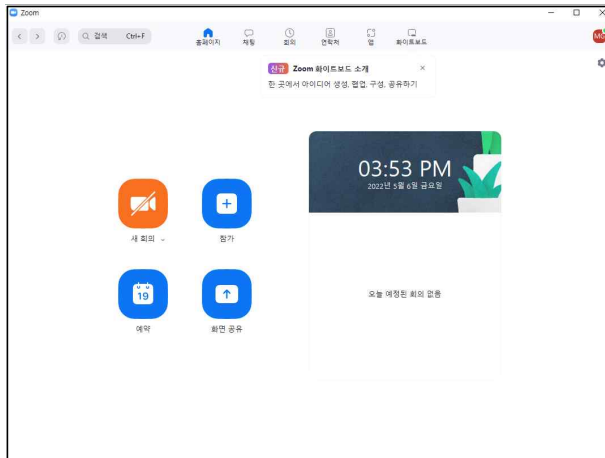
Zoom

검색 Ctrl+F

홈페이지 채팅 회의 연락처 앱 화이트보드

MC

신규 Zoom 화이트보드 소개

한 곳에서 아이디어 생성, 협업, 구성, 공유하기

03:53 PM

2022년 5월 6일 금요일

새 회의

참가

19

예약

화면 공유

오늘 예정된 회의 없음